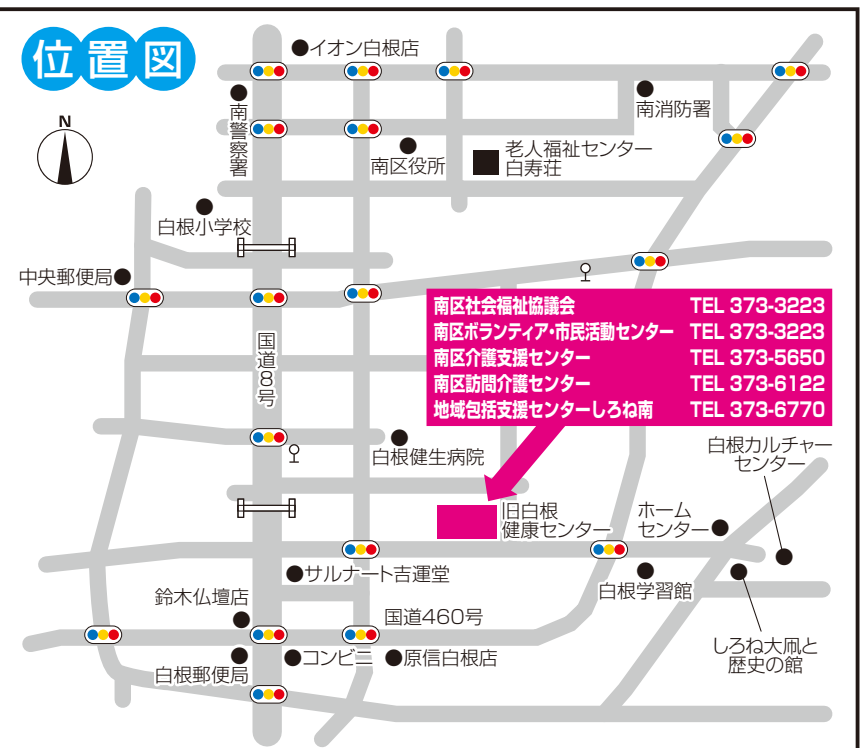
位置図

N

イオン白根店

南警察署

南消防署

南区役所

老人福祉センター
白寿荘

白根小学校

中央郵便局

| 南区社会福祉協議会 | TEL 373-3223 |
|---|---|
| 南区ボランティア・市民活動センター | TEL 373-3223 |
| 南区介護支援センター | TEL 373-5650 |
| 南区訪問介護センター | TEL 373-6122 |
| 地域包括支援センターしろね南 | TEL 373-6770 |

国道8号

白根健生病院

白根カルチャーセンター

旧白根
健康センター

ホームセンター

サルナート吉運堂

白根学習館

鈴木仏壇店

国道460号

しろね大凧と
歴史の館

コンビニ

原信白根店

白根郵便局